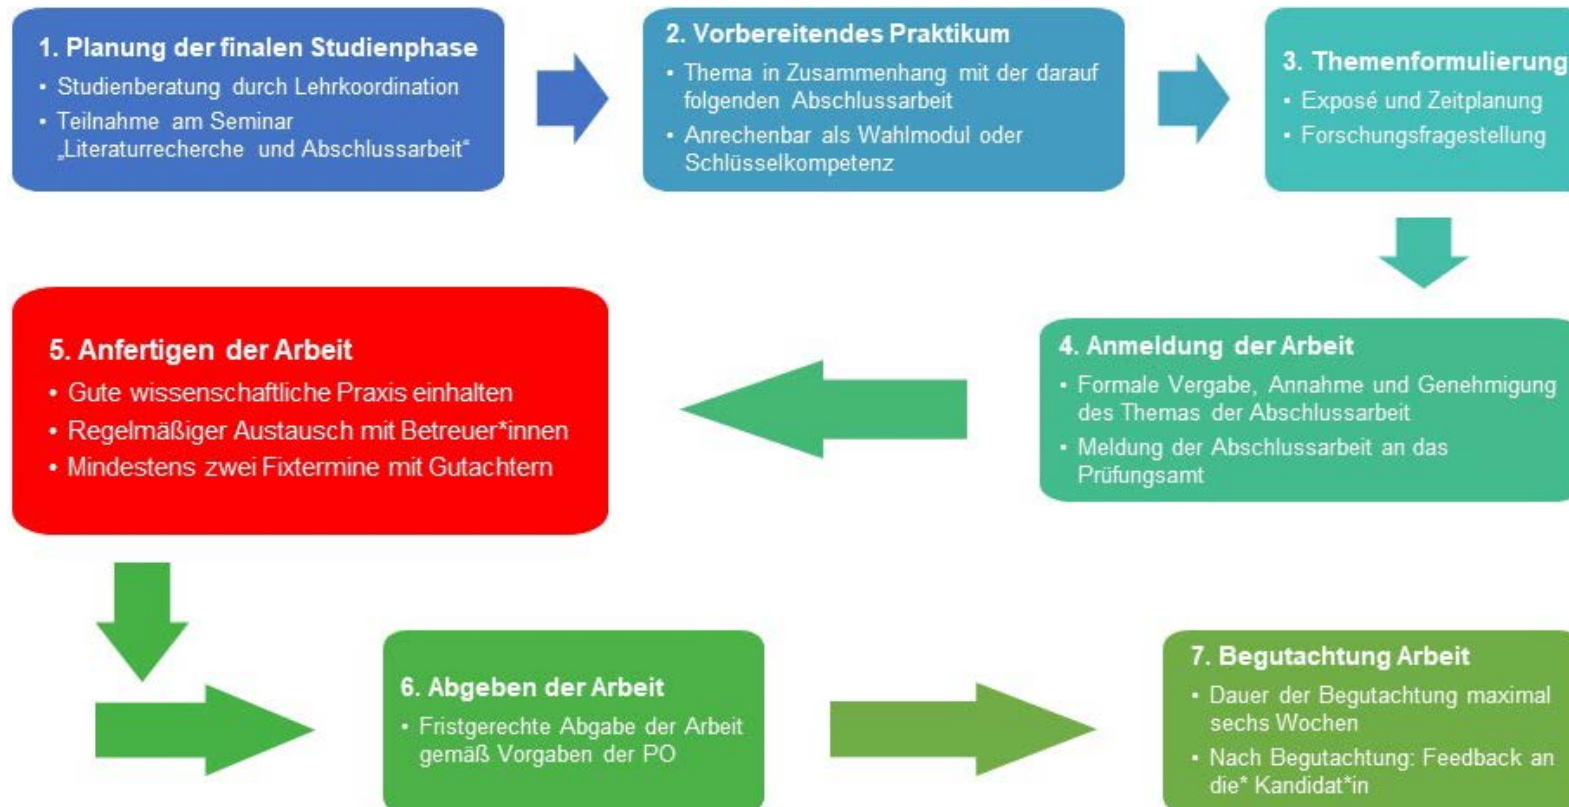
1. Planung der finalen Studienphase
- Studienberatung durch Lehrkoordination
- Teilnahme am Seminar „Literaturrecherche und Abschlussarbeit“

2. Vorbereitendes Praktikum
- Thema in Zusammenhang mit der darauf folgenden Abschlussarbeit
- Anrechenbar als Wahlmodul oder Schlüsselkompetenz

3. Themenformulierung
- Exposé und Zeitplanung
- Forschungsfragestellung

4. Anmeldung der Arbeit
- Formale Vergabe, Annahme und Genehmigung des Themas der Abschlussarbeit
- Meldung der Abschlussarbeit an das Prüfungsamt

5. Anfertigen der Arbeit
- Gute wissenschaftliche Praxis einhalten
- Regelmäßiger Austausch mit Betreuer*innen
- Mindestens zwei Fixtermine mit Gutachtern

6. Abgeben der Arbeit
- Fristgerechte Abgabe der Arbeit gemäß Vorgaben der PO

7. Begutachtung Arbeit
- Dauer der Begutachtung maximal sechs Wochen
- Nach Begutachtung: Feedback an die* Kandidat*in